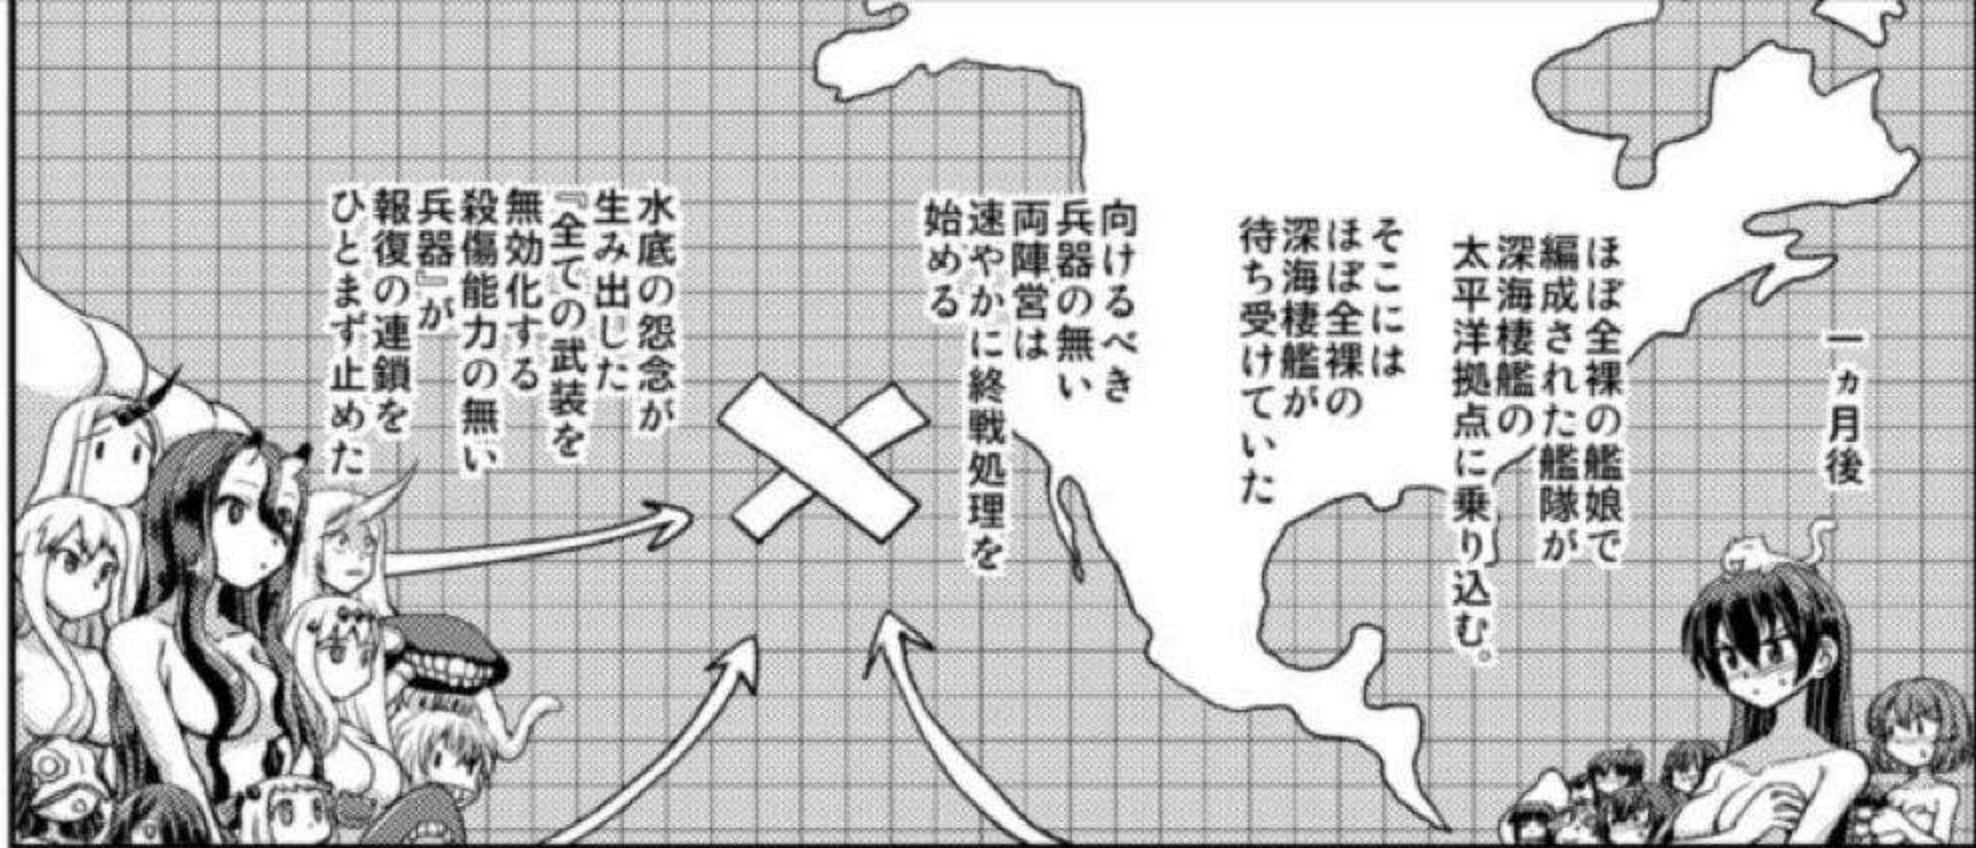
一ヵ月後

ほぼ全裸の艦娘で編成された艦隊が深海棲艦の太平洋拠点に乗り込む。

そこにはほぼ全裸の深海棲艦が待ち受けていた

向けるべき兵器の無い両陣営は速やかに終戦処理を始める

水底の怨念が生み出した『全ての武装を無効化する殺傷能力の無い兵器』が報復の連鎖をひとまず止めた